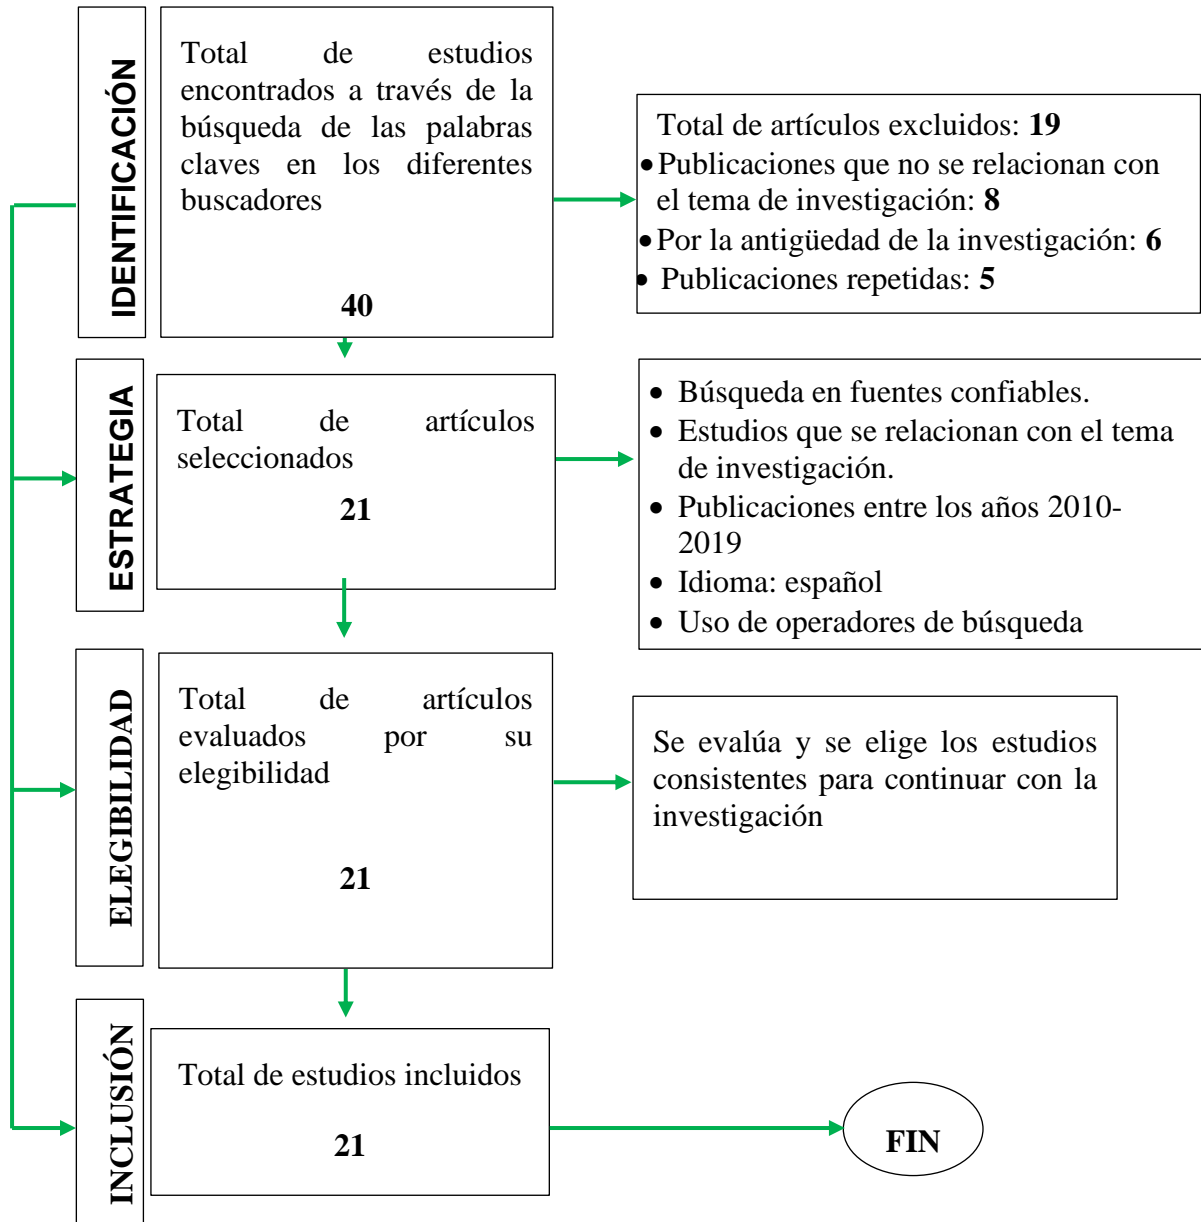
IDENTIFICACIÓN

Total de estudios encontrados a través de la búsqueda de las palabras claves en los diferentes buscadores

40

Total de artículos excluidos: 19
• Publicaciones que no se relacionan con el tema de investigación: 8
• Por la antigüedad de la investigación: 6
• Publicaciones repetidas: 5

ESTRATEGIA

Total de artículos seleccionados

21

• Búsqueda en fuentes confiables.
• Estudios que se relacionan con el tema de investigación.
• Publicaciones entre los años 2010-2019
• Idioma: español
• Uso de operadores de búsqueda

ELEGIBILIDAD

Total de artículos evaluados por su elegibilidad

21

Se evalúa y se elige los estudios consistentes para continuar con la investigación

INCLUSIÓN

Total de estudios incluidos

21

FIN